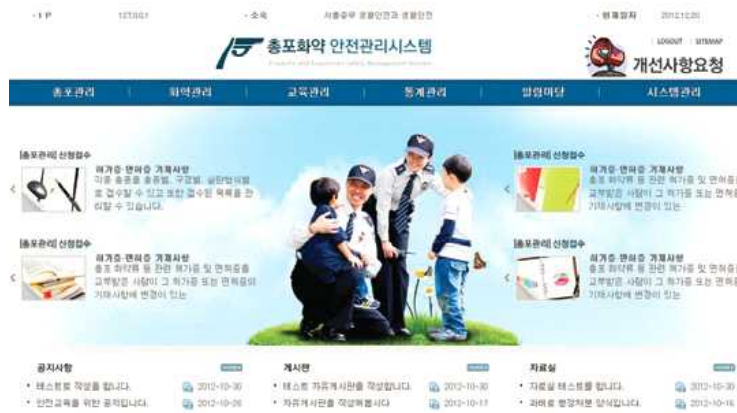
· I P 127.0.0.1 · 소속 서울중부 경찰민원과 경찰민원 · 현재일자 2012.12.20

총포화약 안전관리시스템

LOGOUT | SITEMAP

개선사항요청

총포관리 | 화약관리 | 교육관리 | 통계관리 | 알림마당 | 시스템관리

[총포관리] 신청접수
허가증·면허증 기재사항
각종 총포류 총류별, 구경별, 실탄 별로 검색할 수 있고 또한 검색된 목록을 관리할 수 있습니다.

[총포관리] 신청접수
허가증·면허증 기재사항
총포 화약류 등 관련 허가증 및 면허증을 교부받은 사람이 그 허가를 또는 면허의 기재사항에 변경이 있는

[총포관리] 신청접수
허가증·면허증 기재사항
총포 화약류 등 관련 허가증 및 면허증을 교부받은 사람이 그 허가를 또는 면허의 기재사항에 변경이 있는

[총포관리] 신청접수
허가증·면허증 기재사항
총포 화약류 등 관련 허가증 및 면허증을 교부받은 사람이 그 허가를 또는 면허의 기재사항에 변경이 있는

공지사항
· 테스트로 작성을 합니다. 2012-10-30
· 안전교육을 위한 공지입니다. 2012-10-26

게시판
· 테스트 자유게시판을 작성합니다. 2012-10-30
· 자유게시판을 작성해봅시다 2012-10-17

자료실
· 자료실 테스트를 합니다. 2012-10-30
· 과태료 행정처분 양식입니다. 2012-10-16